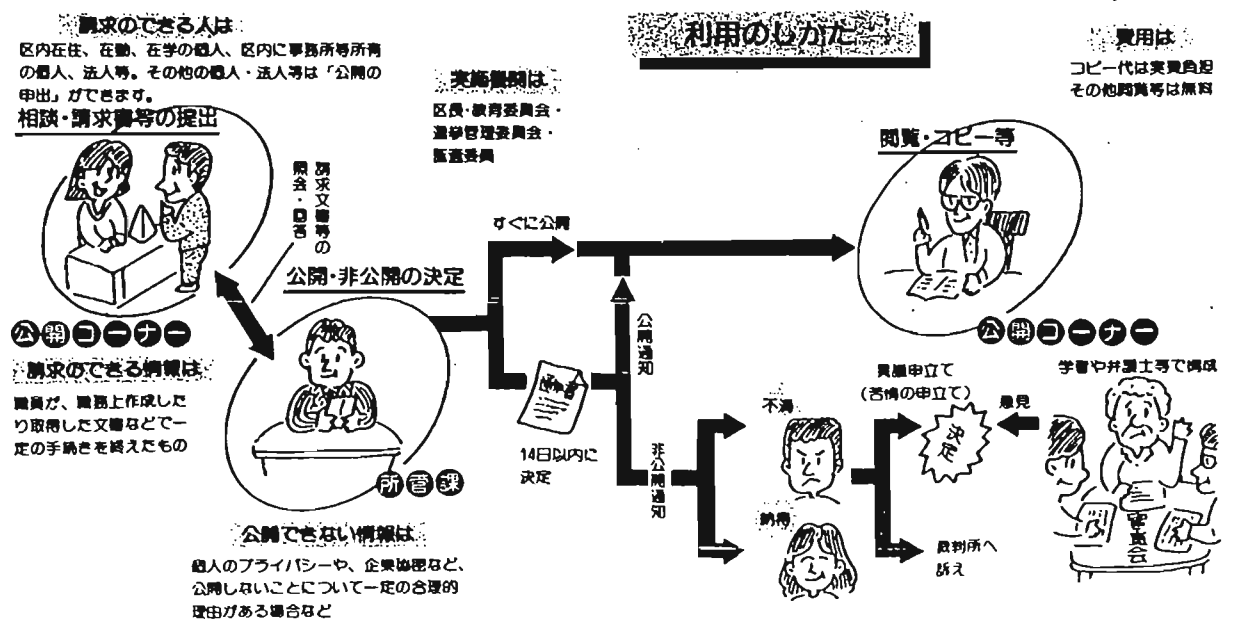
利用のしかた

請求のできる人は
区内在住、在勤、在学の個人、区内に事務所等所有の個人、法人等。その他の個人・法人等は「公開の申出」ができます。

相談・請求書等の提出

公開コーナー

請求のできる情報は
職員が、職務上作成したり取得した文書などで一定の手続きを終えたもの

請求文書等の照会・回答

実施機関は
区長・教育委員会・選挙管理委員会・監査委員

公開・非公開の決定

所管課

公開できない情報は
個人のプライバシーや、企業秘密など、公開しないことについて一定の合理的理由がある場合など

すぐに公開

通知書

14日以内に決定

公開通知

非公開通知

閲覧・コピー等

費用は
コピー代は実費負担
その他閲覧等は無料

公開コーナー

不満

納得

異議申立て
(苦情の申立て)

決定

意見

学者や弁護士等で構成

審査会

裁判所へ訴え